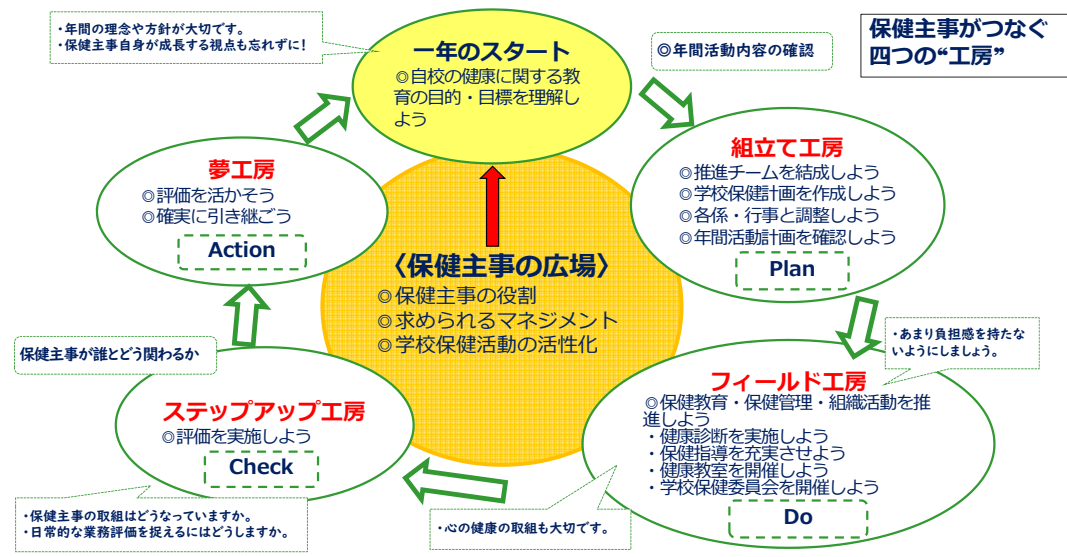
・年間の理念や方針が大切です。
・保健主事自身が成長する視点も忘れずに！

一年のスタート
◎自校の健康に関する教育の目的・目標を理解しよう

◎年間活動内容の確認

保健主事がつなぐ四つの“工房”

組立て工房
◎推進チームを結成しよう
◎学校保健計画を作成しよう
◎各係・行事と調整しよう
◎年間活動計画を確認しよう
Plan

夢工房
◎評価を活かそう
◎確実に引き継ごう
Action

〈保健主事の広場〉
◎保健主事の役割
◎求められるマネジメント
◎学校保健活動の活性化

・あまり負担感を持たないようにしましょう。

保健主事が誰とどう関わるか

フィールド工房
◎保健教育・保健管理・組織活動を推進しよう
・健康診断を実施しよう
・保健指導を充実させよう
・健康教室を開催しよう
・学校保健委員会を開催しよう
Do

ステップアップ工房
◎評価を実施しよう
Check

・保健主事の取組はどうなっていますか。
・日常的な業務評価を捉えるにはどうしますか。

・心の健康の取組も大切です。